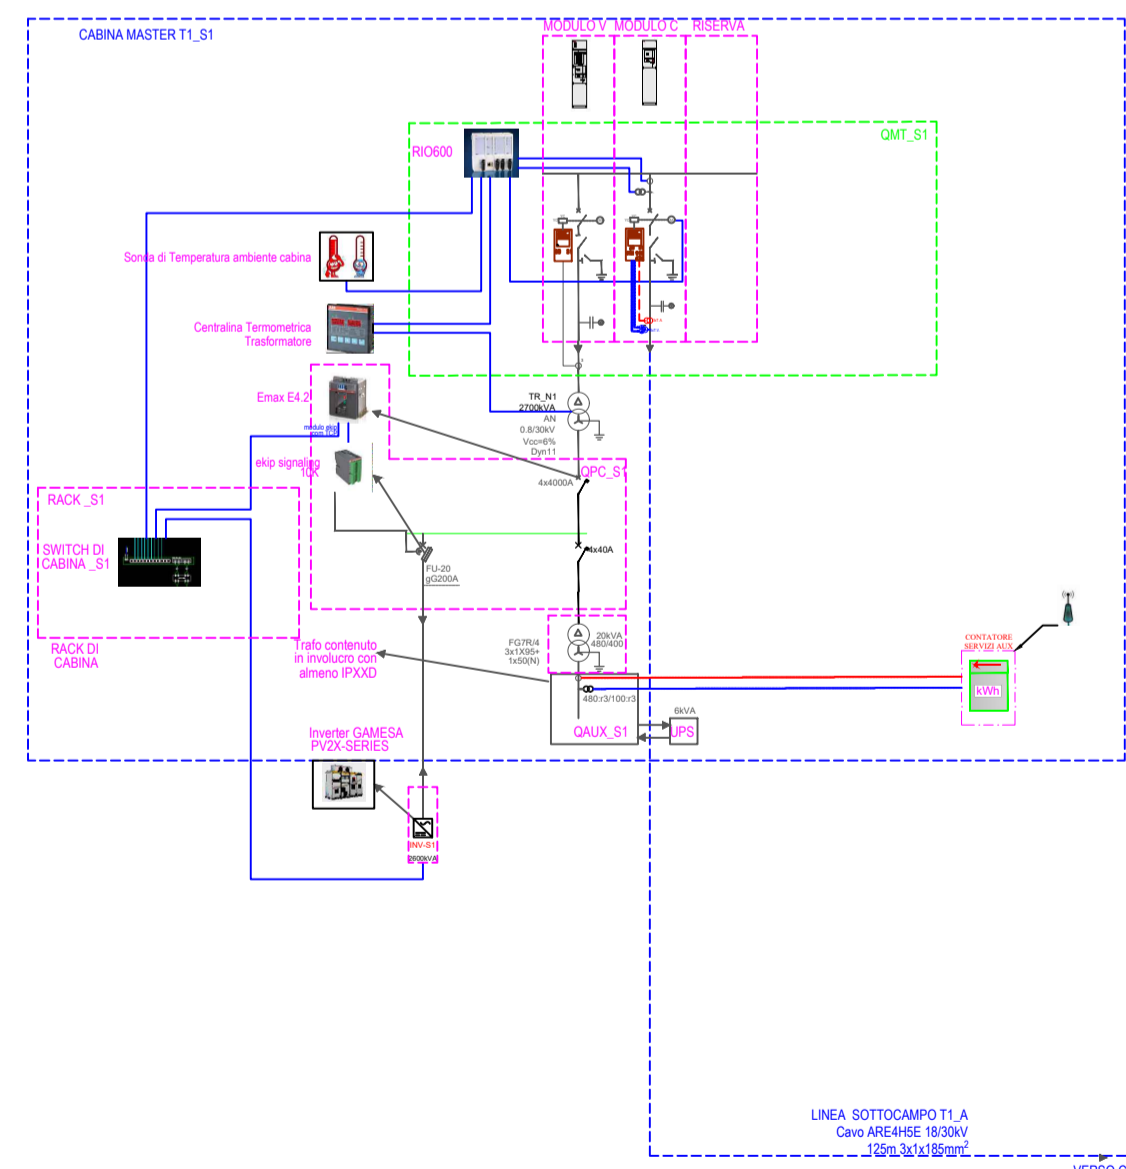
CABINA MASTER T1_S1

MODULO V MODULO C RISERVA

QMT_S1

RIO600

Sonda di Temperatura ambiente cabina

Centralina Termometrica Trasformatore

Emax E4.2

modulo ekip com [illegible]

ekip signalling 10K

TR_N1
2700kVA
AN
0.8/30kV
Vcc=6%
Dyn11

QPC_S1

4x4000A

4x40A

RACK_S1

SWITCH DI CABINA _S1

RACK DI CABINA

FU-20
gG200A

FG7R/4
3x1X95+
1x50(N)

20kVA
480/400

Trafo contenuto in involucro con almeno IPXXD

480:r3/100:r3

QAUX_S1

6kVA

UPS

CONTATORE SERVIZI AUX

kWh

Inverter GAMESA PV2X-SERIES

INV-S1
2600kVA

LINEA SOTTOCAMPO T1_A
Cavo ARE4H5E 18/30kV
125m 3x1x185mm$^2$

VERSO C